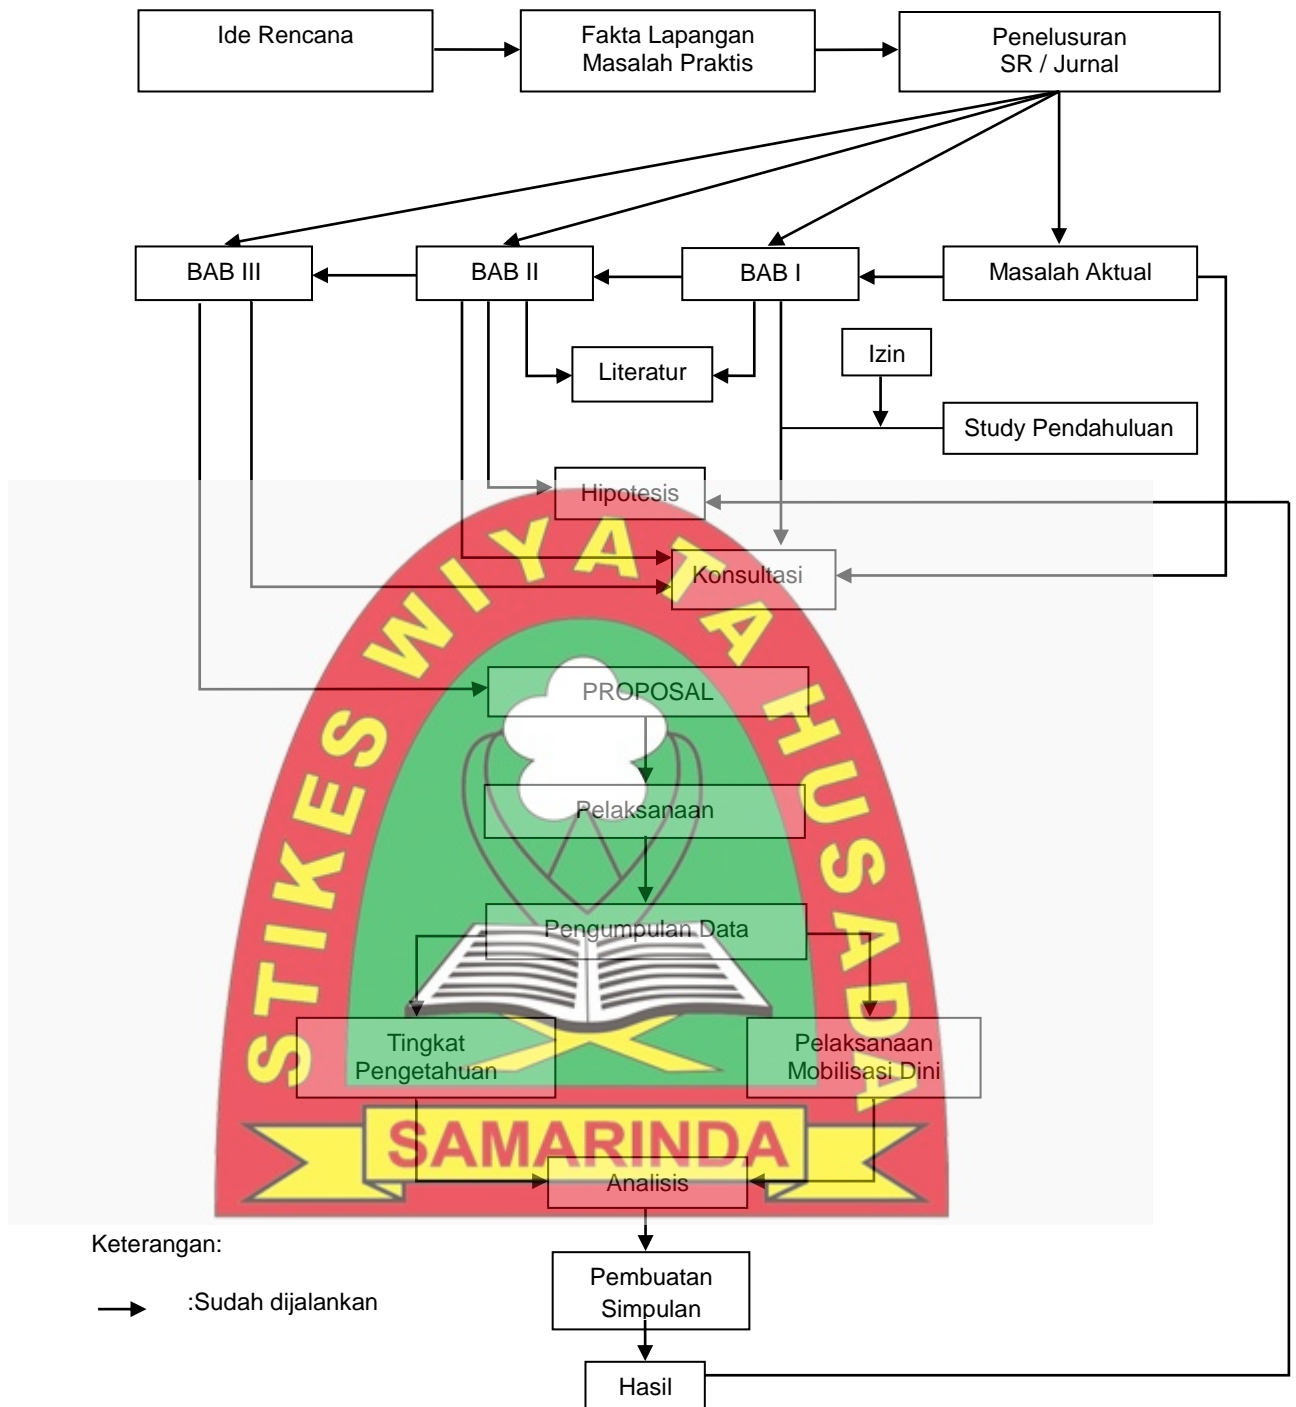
Ide Rencana

Fakta Lapangan
Masalah Praktis

Penelusuran
SR / Jurnal

BAB III

BAB II

BAB I

Masalah Aktual

Literatur

Izin

Study Pendahuluan

Hipotesis

Konsultasi

STIKES WIYATA HUSADA

PROPOSAL

Pelaksanaan

Pengumpulan Data

Tingkat
Pengetahuan

Pelaksanaan
Mobilisasi Dini

SAMARINDA

Analisis

Keterangan:

:Sudah dijalankan

Pembuatan
Simpulan

Hasil